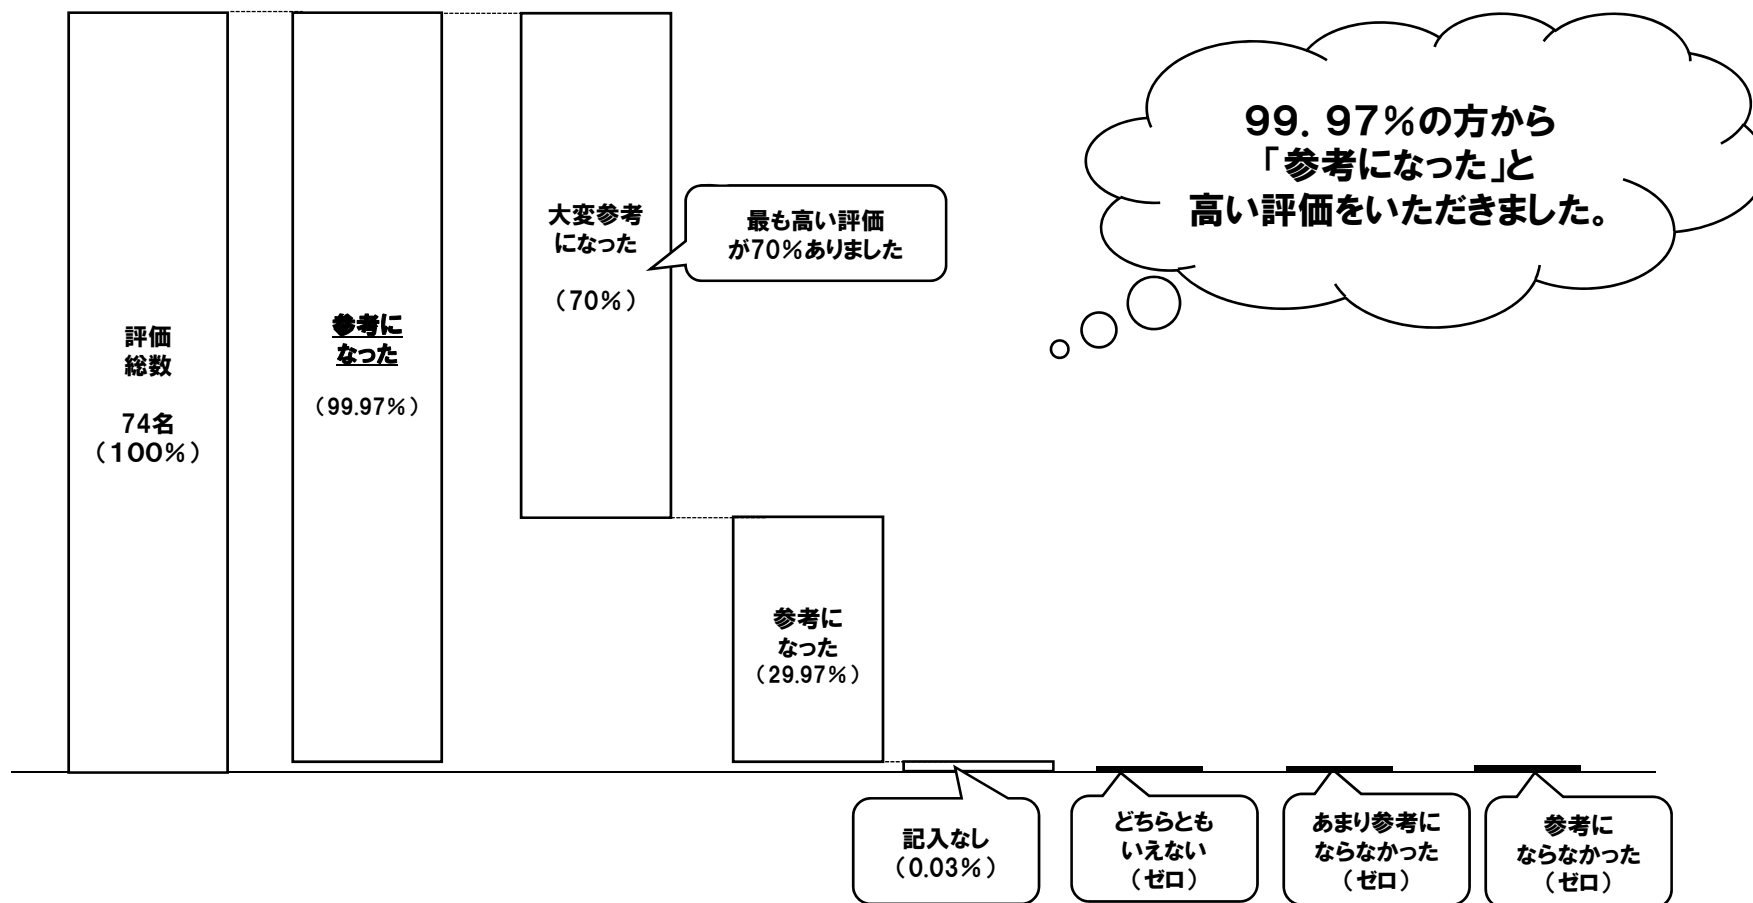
評価
総数

74名
（100%）

参考に
なった

（99.97%）

大変参考
になった

（70%）

最も高い評価
が70%ありました

参考に
なった
（29.97%）

99．97%の方から
「参考になった」と
高い評価をいただきました。

記入なし
（0.03%）

どちらとも
いえない
（ゼロ）

あまり参考に
ならなかった
（ゼロ）

参考に
ならなかった
（ゼロ）